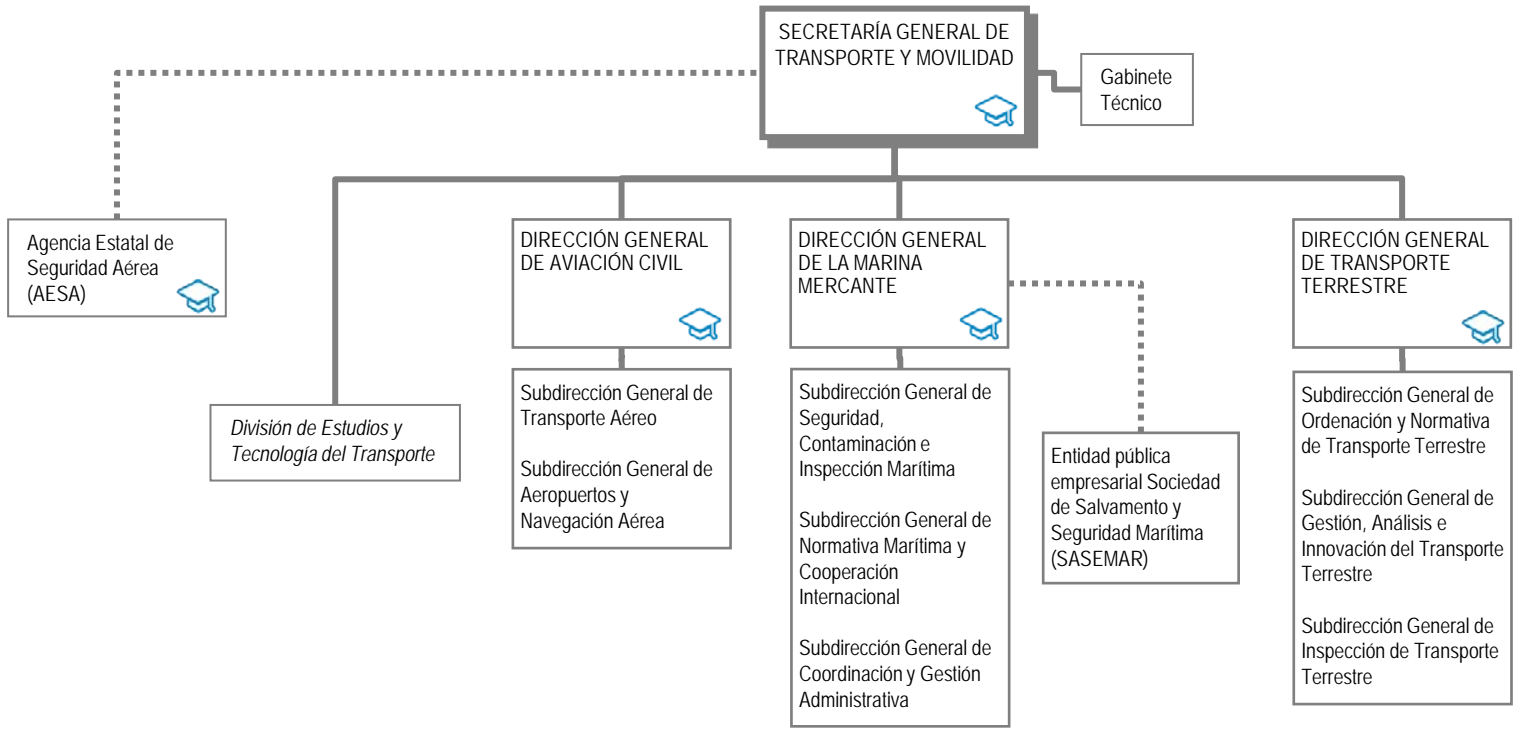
SECRETARÍA GENERAL DE TRANSPORTE Y MOVILIDAD

Gabinete Técnico

Agencia Estatal de Seguridad Aérea (AESA)

División de Estudios y Tecnología del Transporte

DIRECCIÓN GENERAL DE AVIACIÓN CIVIL

Subdirección General de Transporte Aéreo

Subdirección General de Aeropuertos y Navegación Aérea

DIRECCIÓN GENERAL DE LA MARINA MERCANTE

Subdirección General de Seguridad, Contaminación e Inspección Marítima

Subdirección General de Normativa Marítima y Cooperación Internacional

Subdirección General de Coordinación y Gestión Administrativa

Entidad pública empresarial Sociedad de Salvamento y Seguridad Marítima (SASEMAR)

DIRECCIÓN GENERAL DE TRANSPORTE TERRESTRE

Subdirección General de Ordenación y Normativa de Transporte Terrestre

Subdirección General de Gestión, Análisis e Innovación del Transporte Terrestre

Subdirección General de Inspección de Transporte Terrestre